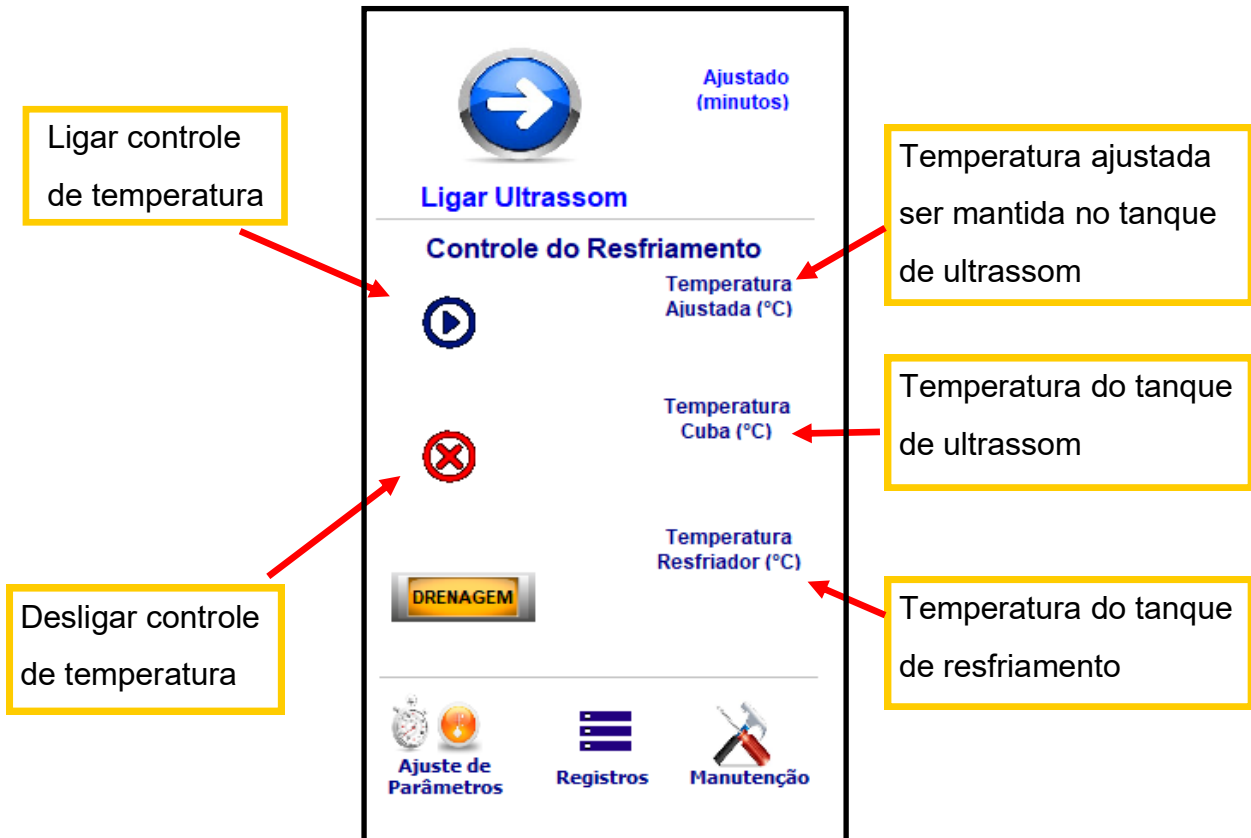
Ligar controle de temperatura

Ajustado (minutos)

Ligar Ultrassom

Temperatura ajustada ser mantida no tanque de ultrassom

Controle do Resfriamento

Temperatura Ajustada (°C)

Temperatura do tanque de ultrassom

Temperatura Cuba (°C)

Temperatura Resfriador (°C)

DRENAGEM

Desligar controle de temperatura

Temperatura do tanque de resfriamento

Ajuste de Parâmetros

Registros

Manutenção